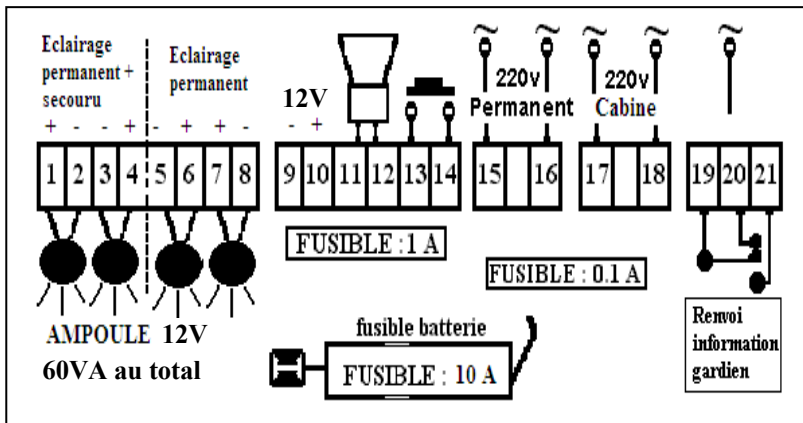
Eclairage permanent + secouru

Eclairage permanent

+ - - + - + + -

12V
- +

220v Permanent

220v Cabine

1 2 3 4 5 6 7 8 9 10 11 12 13 14 15 16 17 18 19 20 21

FUSIBLE : 1 A

FUSIBLE : 0.1 A

AMPOULE 12V
60VA au total

fusible batterie

FUSIBLE : 10 A

Renvoi information gardien